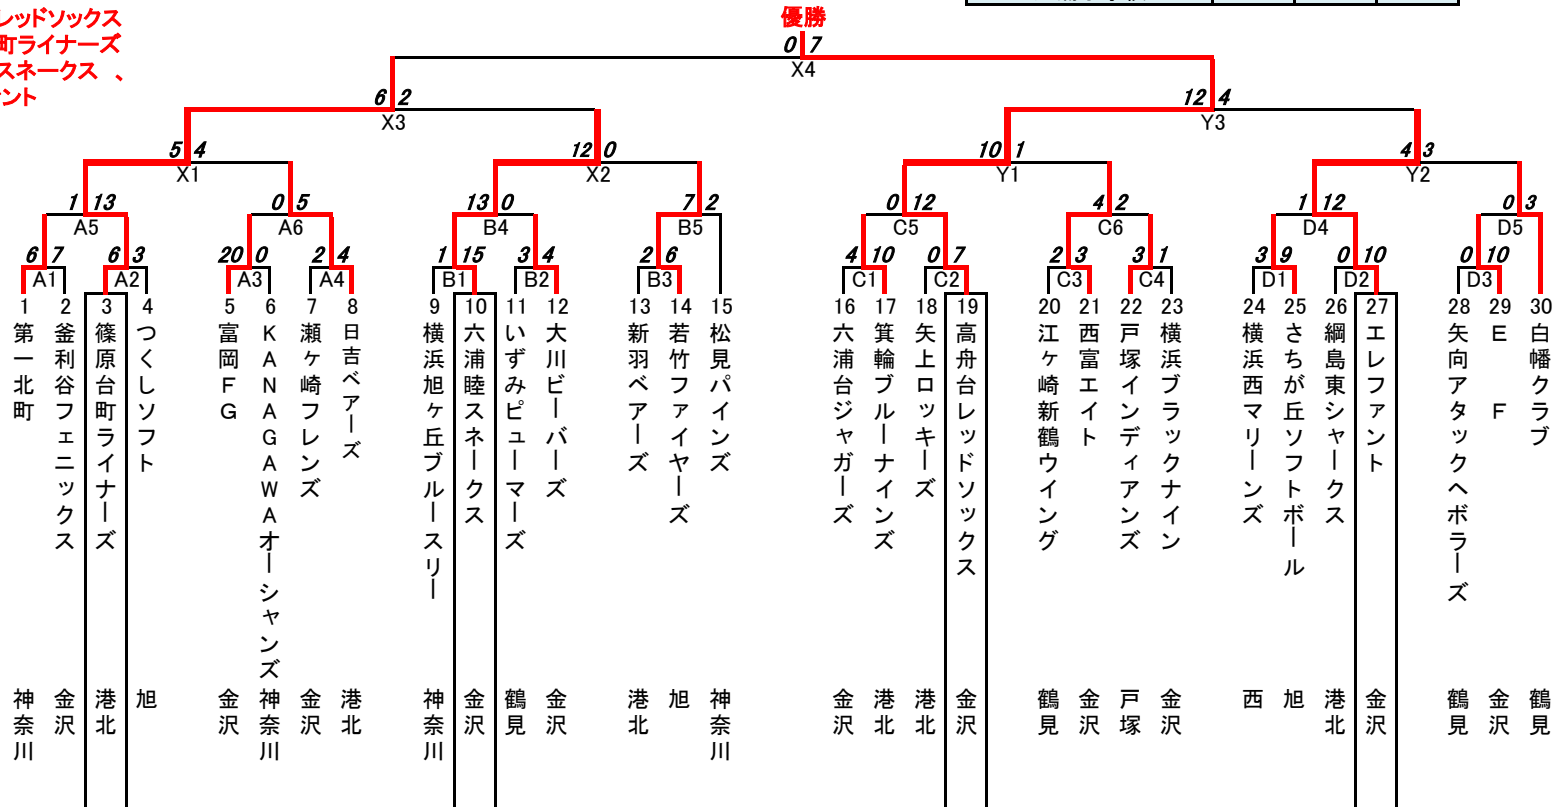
レッドソックス
町ライナーズ
スネークス 、
ント

優勝
0 7
X4
6 2
X3
12 4
Y3
5 4
X1
12 0
X2
10 1
Y1
4 3
Y2
1 13
A5
0 5
A6
13 0
B4
7 2
B5
0 12
C5
4 2
C6
1 12
D4
0 3
D5
6 7
A1
6 3
A2
20 0
A3
2 4
A4
1 15
B1
3 4
B2
2 6
B3
4 10
C1
0 7
C2
2 3
C3
3 1
C4
3 9
D1
0 10
D2
0 10
D3

1 第一北町 神奈川
2 釜利谷フェニックス 金沢
3 篠原台町ライナーズ 港北
4 つくしソフト 旭
5 富岡FG 金沢
6 KANAGAWAオーシャンズ 神奈川
7 瀬ヶ崎フレンズ 金沢
8 日吉ベアーズ 港北
9 横浜旭ヶ丘ブルースリー 神奈川
10 六浦睦スネークス 金沢
11 いずみピューマーズ 鶴見
12 大川ビーバーズ 金沢
13 新羽ベアーズ 港北
14 若竹ファイヤーズ 旭
15 松見パインズ 神奈川
16 六浦台ジャガーズ 金沢
17 箕輪ブルーナインズ 港北
18 矢上ロッキーズ 港北
19 高舟台レッドソックス 金沢
20 江ヶ崎新鶴ウイング 鶴見
21 西富エイト 金沢
22 戸塚インディアンズ 戸塚
23 横浜ブラックナイン 金沢
24 横浜西マリーンズ 西
25 さちが丘ソフトボール 旭
26 綱島東シャークス 港北
27 エレファント 金沢
28 矢向アタックヘボラーズ 鶴見
29 E F 金沢
30 白幡クラブ 鶴見